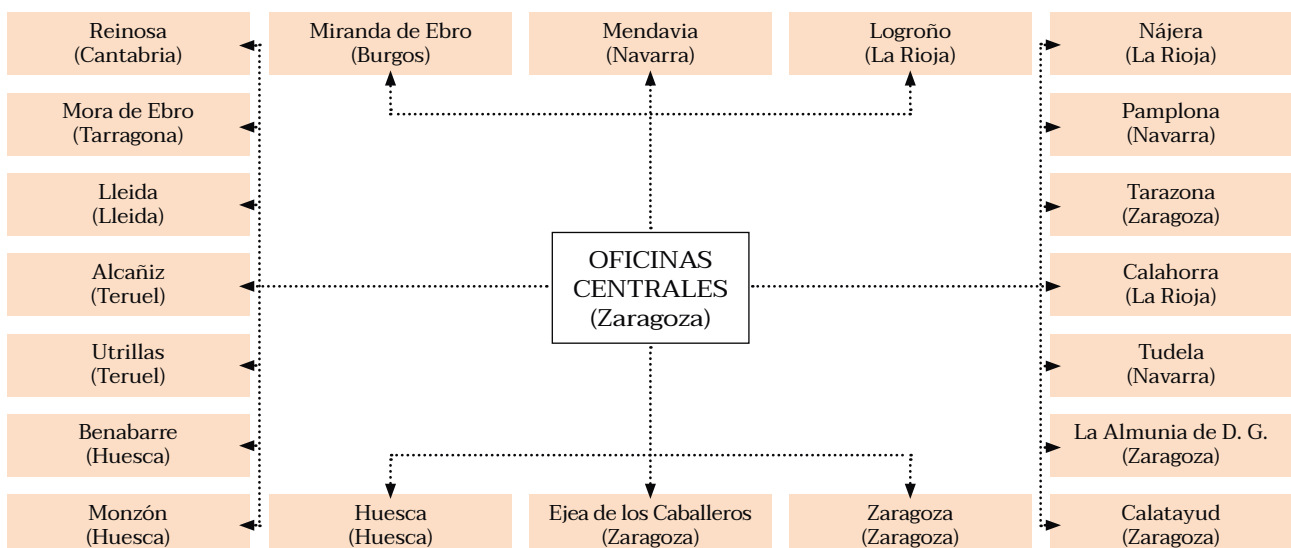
Reinosa
(Cantabria)

Miranda de Ebro
(Burgos)

Mendavia
(Navarra)

Logroño
(La Rioja)

Nájera
(La Rioja)

Mora de Ebro
(Tarragona)

Pamplona
(Navarra)

Lleida
(Lleida)

Tarazona
(Zaragoza)

Alcañiz
(Teruel)

OFICINAS
CENTRALES
(Zaragoza)

Calahorra
(La Rioja)

Utrillas
(Teruel)

Tudela
(Navarra)

Benabarre
(Huesca)

La Almunia de D. G.
(Zaragoza)

Monzón
(Huesca)

Huesca
(Huesca)

Ejea de los Caballeros
(Zaragoza)

Zaragoza
(Zaragoza)

Calatayud
(Zaragoza)